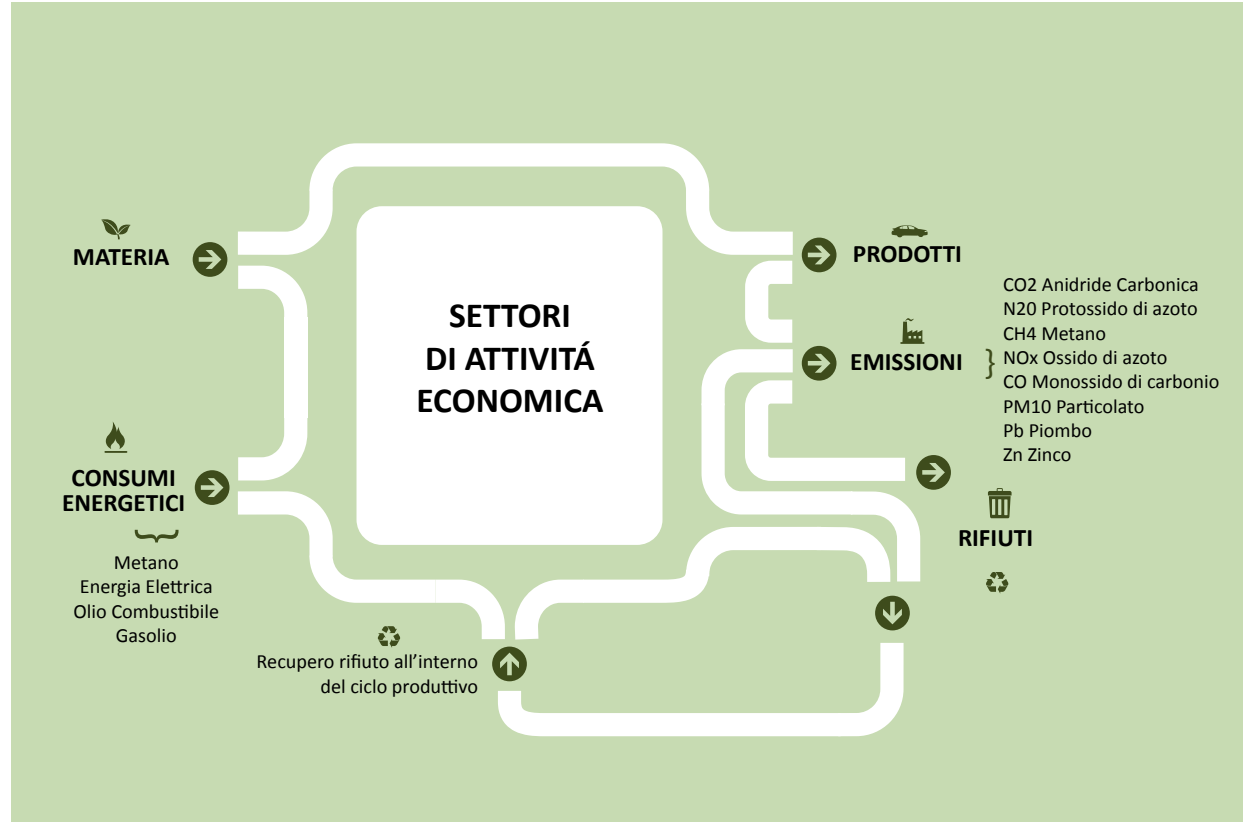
MATERIA

CONSUMI ENERGETICI

Metano
Energia Elettrica
Olio Combustibile
Gasolio

SETTORI
DI ATTIVITÁ
ECONOMICA

PRODOTTI

EMISSIONI

CO2 Anidride Carbonica
N20 Protossido di azoto
CH4 Metano
NOx Ossido di azoto
CO Monossido di carbonio
PM10 Particolato
Pb Piombo
Zn Zinco

RIFIUTI

Recupero rifiuto all'interno del ciclo produttivo